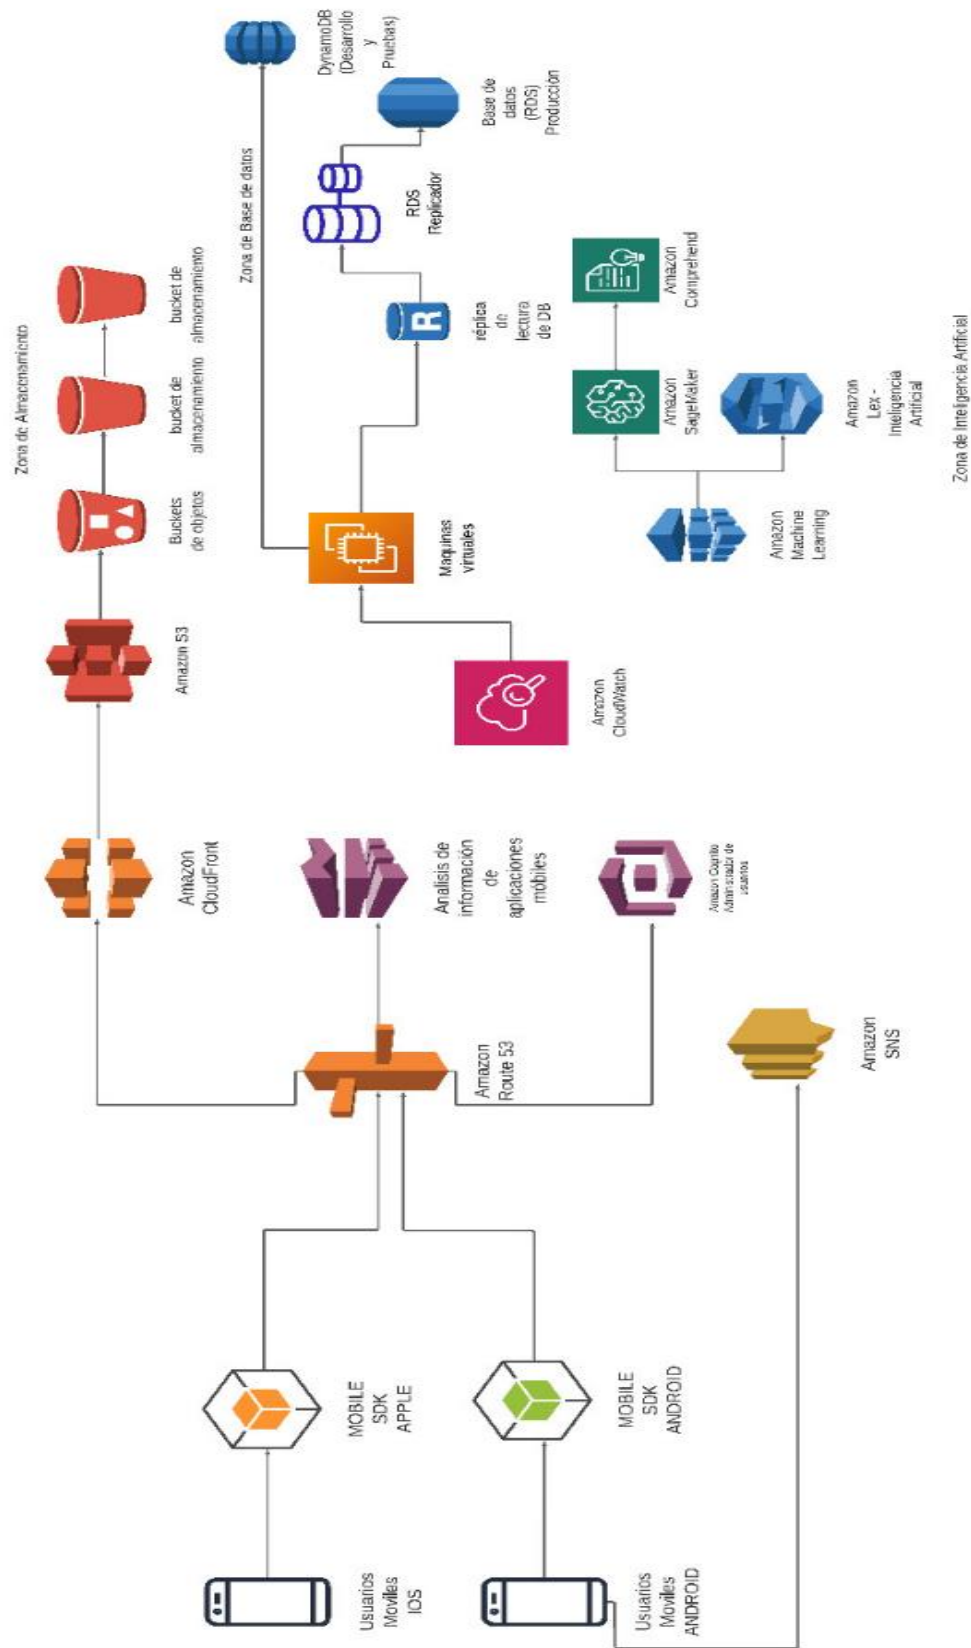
Zona de Almacenamiento

Amazon S3

Buckets de objetos

bucket de almacenamiento

bucket de almacenamiento

Zona de Base de datos

DynamoDB (Desarrollo y Pruebas)

Base de datos (RDS) Producción

RDS Replicador

réplica de lectura de DB

Maquinas virtuales

Amazon CloudWatch

Amazon Comprehend

Amazon SageMaker

Amazon Lex - Inteligencia Artificial

Amazon Machine Learning

Zona de Inteligencia Artificial

Amazon CloudFront

Analisis de información de aplicaciones móbiles

Amazon Cognito Administrador de usuarios

Amazon Route 53

Amazon SNS

MOBILE SDK APPLE

MOBILE SDK ANDROID

Usuarios Moviles IOS

Usuarios Moviles ANDROID